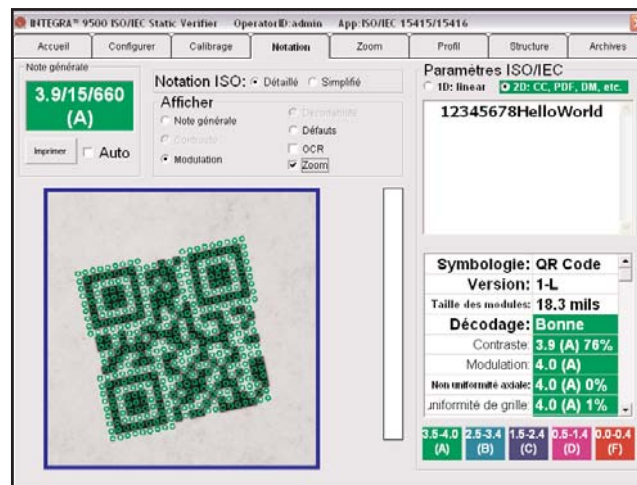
INTEGRA™ 9500 ISO/IEC Static Verifier OperatorID:admin App:ISO/IEC 15415/15416

Accueil | Configurer | Calibrage | Notation | Zoom | Profil | Structure | Archives

Note générale
3.9/15/660
(A)

Imprimer
Auto

Notation ISO: Détaillé Simplifié

Afficher
Note générale
Contraste
Modulation
Décodabilité
Défauts
OCR
Zoom

Paramètres ISO/IEC
1D: linear
2D: CC, PDF, DM, etc.

12345678HelloWorld

| Symbologie: | QR Code |
|---|---|
| Version: | 1-L |
| Taille des modules: | 18.3 mils |
| Décodage: | Bonne |
| Contraste: | 3.9 (A) 76% |
| Modulation: | 4.0 (A) |
| Non uniformité axiale: | 4.0 (A) 0% |
| uniformité de grille: | 4.0 (A) 1% |

3.5-4.0 (A) | 2.5-3.4 (B) | 1.5-2.4 (C) | 0.5-1.4 (D) | 0.0-0.4 (F)